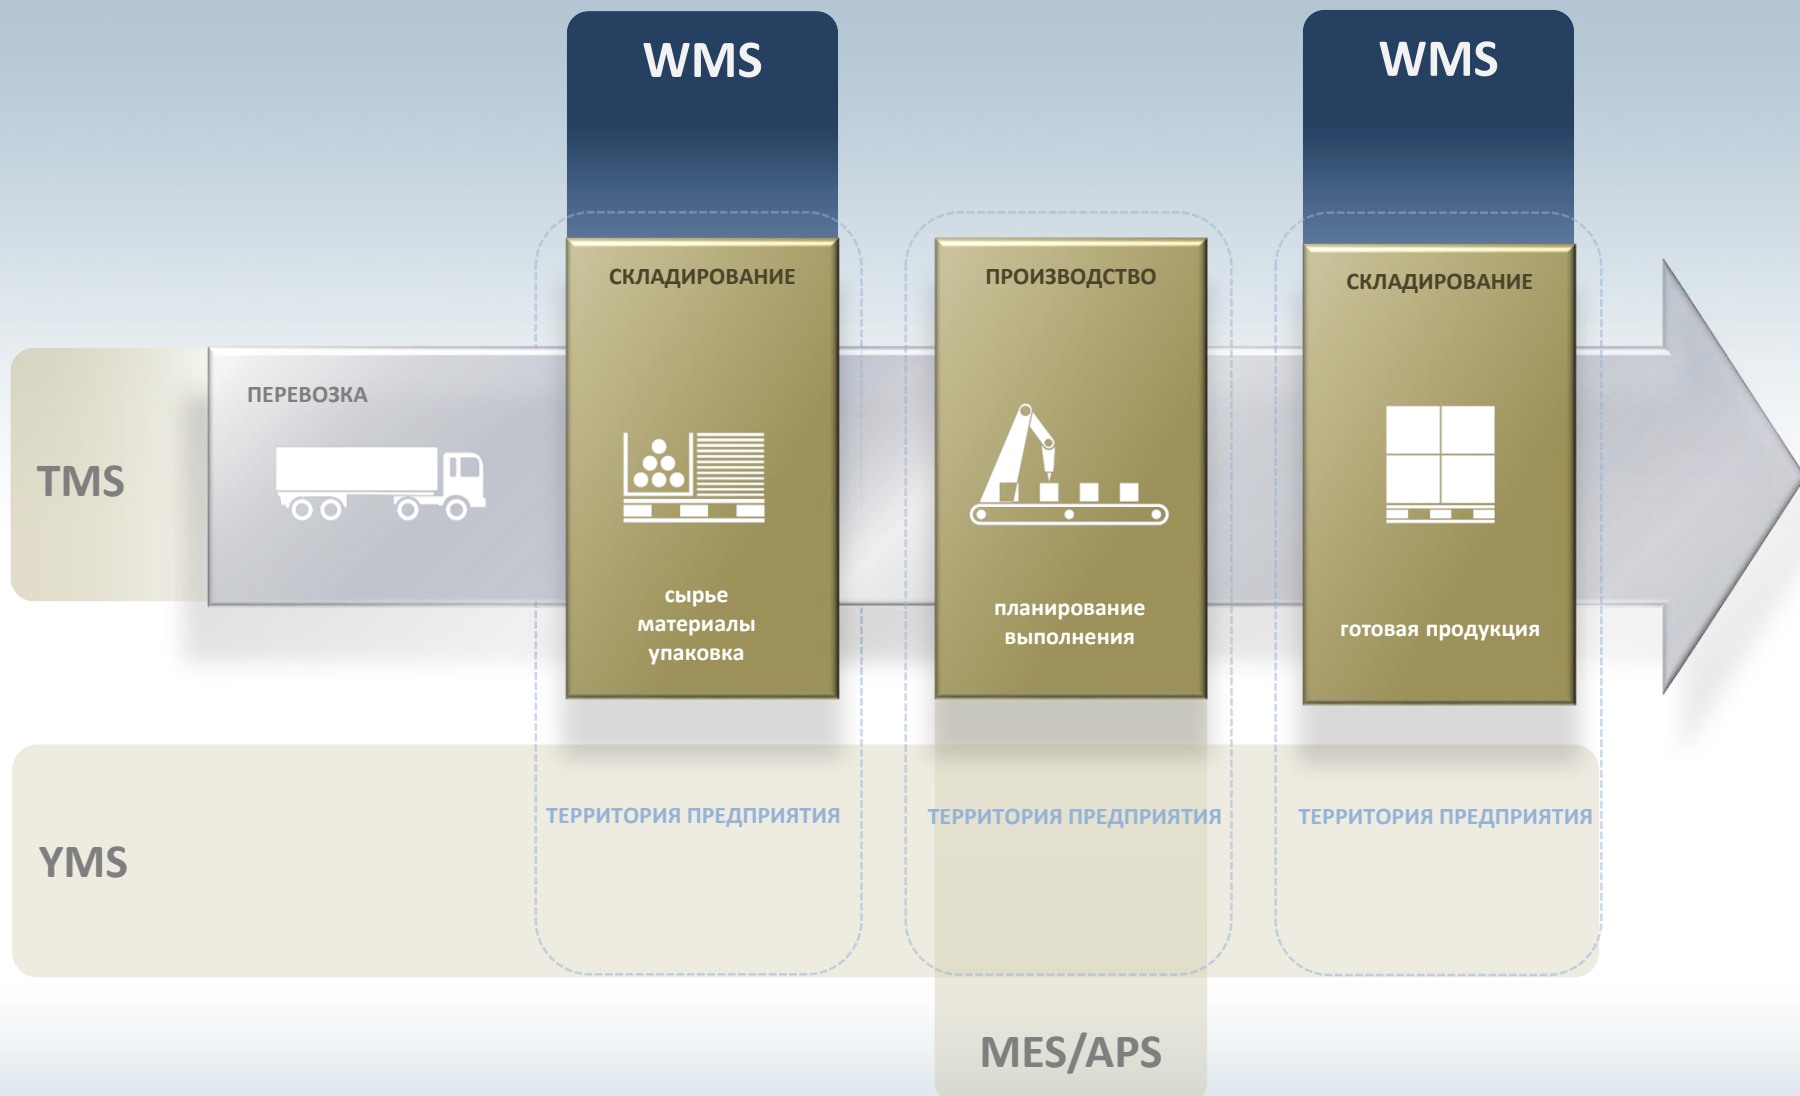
WMS

WMS

TMS

ПЕРЕВОЗКА

СКЛАДИРОВАНИЕ

сырье
материалы
упаковка

ПРОИЗВОДСТВО

планирование
выполнения

СКЛАДИРОВАНИЕ

готовая продукция

YMS

ТЕРРИТОРИЯ ПРЕДПРИЯТИЯ

ТЕРРИТОРИЯ ПРЕДПРИЯТИЯ

ТЕРРИТОРИЯ ПРЕДПРИЯТИЯ

MES/APS